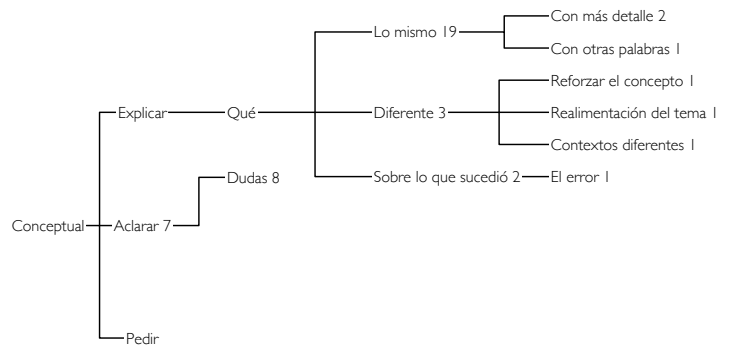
Conceptual
Explicar
Qué
Lo mismo 19
Con más detalle 2
Con otras palabras 1
Diferente 3
Reforzar el concepto 1
Realimentación del tema 1
Contextos diferentes 1
Sobre lo que sucedió 2
El error 1
Aclarar 7
Dudas 8
Pedir